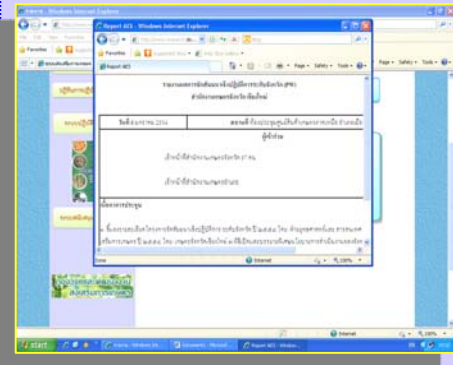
Report AES - Windows Internet Explorer

Favorites

Page ▾ Safety ▾ Tools ▾

รายงานผลการจัดสัมมนาเชิงปฏิบัติการระดับจังหวัด(PM)
สำนักงานเกษตรจังหวัดเชียงใหม่

วันที่ 8 เมษายน 2556

สถานที่ ห้องประชุม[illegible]

ผู้เข้าร่วม

เจ้าหน้าที่สำนักงานเกษตรจังหวัด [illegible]

เจ้าหน้าที่สำนักงานเกษตรอำเภอ

เนื้อหาการประชุม

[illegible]

Done

Internet

100%

start

Internet

Document - Microsoft

Report AES - Window...